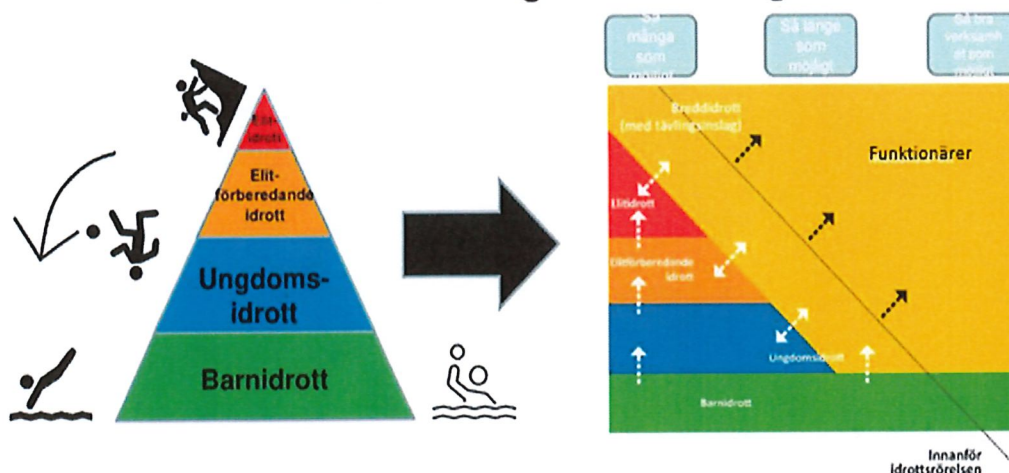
Elit-idrott

Elit-förberedande idrott

Ungdoms-idrott

Barnidrott

Så många som möjligt

Så länge som möjligt

Så bra verksamhet som möjligt

Breddidrott (med tävlingsinslag)

Funktionärer

Elitidrott

Elitförberedande idrott

Ungdomsidrott

Barnidrott

Innanför idrottsrörelsen